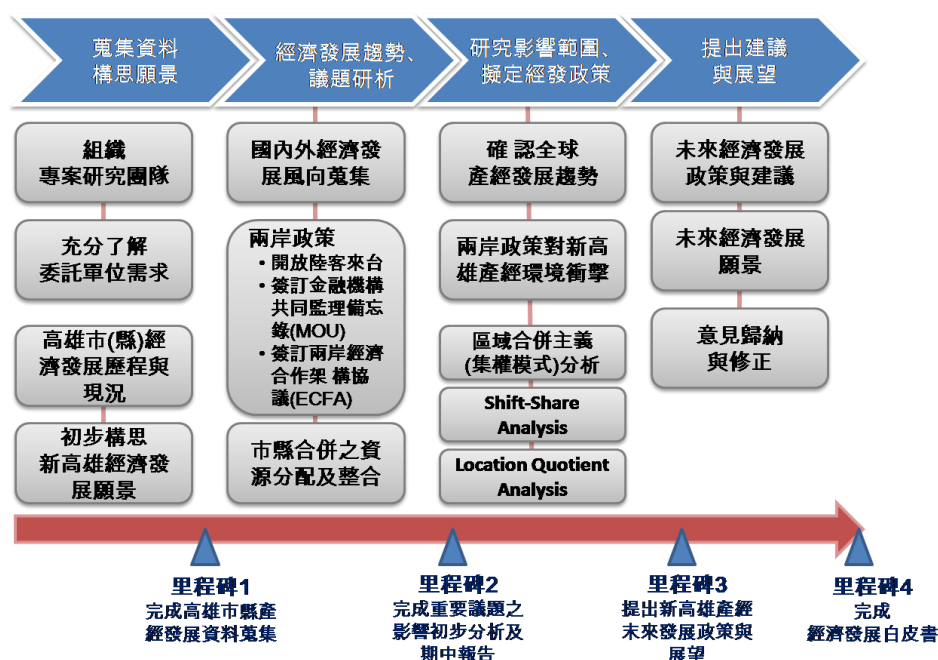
蒐集資料
構思願景

經濟發展趨勢、
議題研析

研究影響範圍、
擬定經發政策

提出建議
與展望

組織
專案研究團隊

充分了解
委託單位需求

高雄市(縣)經濟發展歷程與現況

初步構思
新高雄經濟發展願景

國內外經濟發展風向蒐集

兩岸政策
• 開放陸客來台
• 簽訂金融機構共同監理備忘錄(MOU)
• 簽訂兩岸經濟合作架 構協議(ECFA)

市縣合併之資源分配及整合

確 認全球
產經發展趨勢

兩岸政策對新高雄產經環境衝擊

區域合併主義
(集權模式)分析

Shift-Share
Analysis

Location Quotient
Analysis

未來經濟發展
政策與建議

未來經濟發展
願景

意見歸納
與修正

里程碑1
完成高雄市縣產
經發展資料蒐集

里程碑2
完成重要議題之
影響初步分析及
期中報告

里程碑3
提出新高雄產經
未來發展政策與
展望

里程碑4
完成
經濟發展白皮書